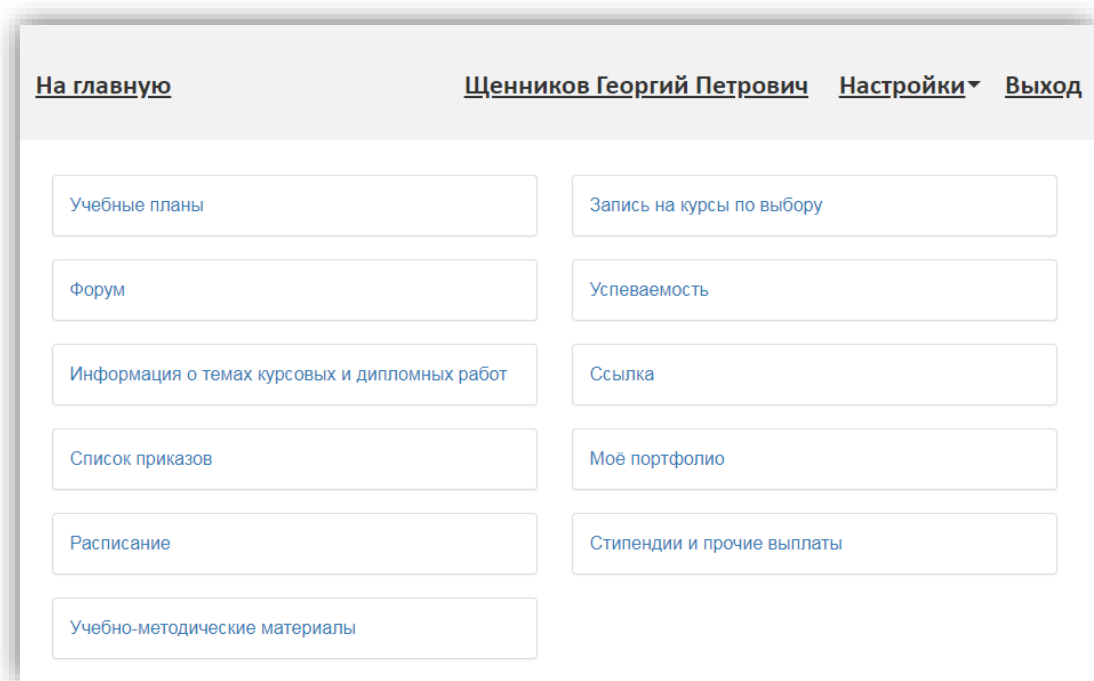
На главную

Щенников Георгий Петрович Настройки Выход

Учебные планы

Запись на курсы по выбору

Форум

Успеваемость

Информация о темах курсовых и дипломных работ

Ссылка

Список приказов

Моё портфолио

Расписание

Стипендии и прочие выплаты

Учебно-методические материалы